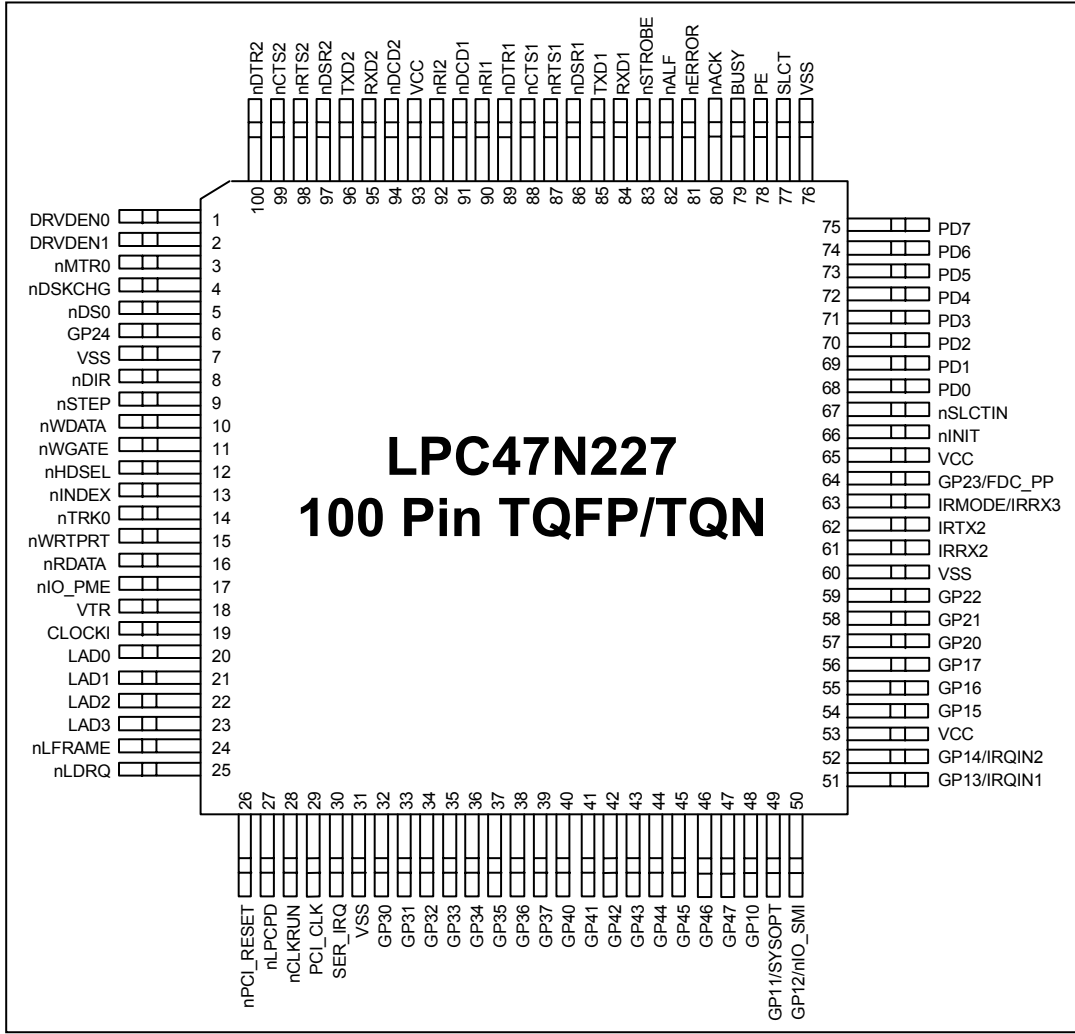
nDTR2 100
nCTS2 99
nRTS2 98
nDSR2 97
TXD2 96
RXD2 95
nDCD2 94
VCC 93
nRI2 92
nDCD1 91
nRI1 90
nDTR1 89
nCTS1 88
nRTS1 87
nDSR1 86
TXD1 85
RXD1 84
nSTROBE 83
nALF 82
nERROR 81
nACK 80
BUSY 79
PE 78
SLCT 77
VSS 76

DRVDEN0 1
DRVDEN1 2
nMTR0 3
nDSKCHG 4
nDS0 5
GP24 6
VSS 7
nDIR 8
nSTEP 9
nWDATA 10
nWGATE 11
nHDSEL 12
nINDEX 13
nTRK0 14
nWRTPRT 15
nRDATA 16
nIO_PME 17
VTR 18
CLOCKI 19
LAD0 20
LAD1 21
LAD2 22
LAD3 23
nLFRAME 24
nLDRQ 25

LPC47N227
100 Pin TQFP/TQN

75 PD7
74 PD6
73 PD5
72 PD4
71 PD3
70 PD2
69 PD1
68 PD0
67 nSLCTIN
66 nINIT
65 VCC
64 GP23/FDC_PP
63 IRMODE/IRRX3
62 IRTX2
61 IRRX2
60 VSS
59 GP22
58 GP21
57 GP20
56 GP17
55 GP16
54 GP15
53 VCC
52 GP14/IRQIN2
51 GP13/IRQIN1

26 nPCI_RESET
27 nLPCPD
28 nCLKRUN
29 PCI_CLK
30 SER_IRQ
31 VSS
32 GP30
33 GP31
34 GP32
35 GP33
36 GP34
37 GP35
38 GP36
39 GP37
40 GP40
41 GP41
42 GP42
43 GP43
44 GP44
45 GP45
46 GP46
47 GP47
48 GP10
49 GP11/SYSOPT
50 GP12/nIO_SMI